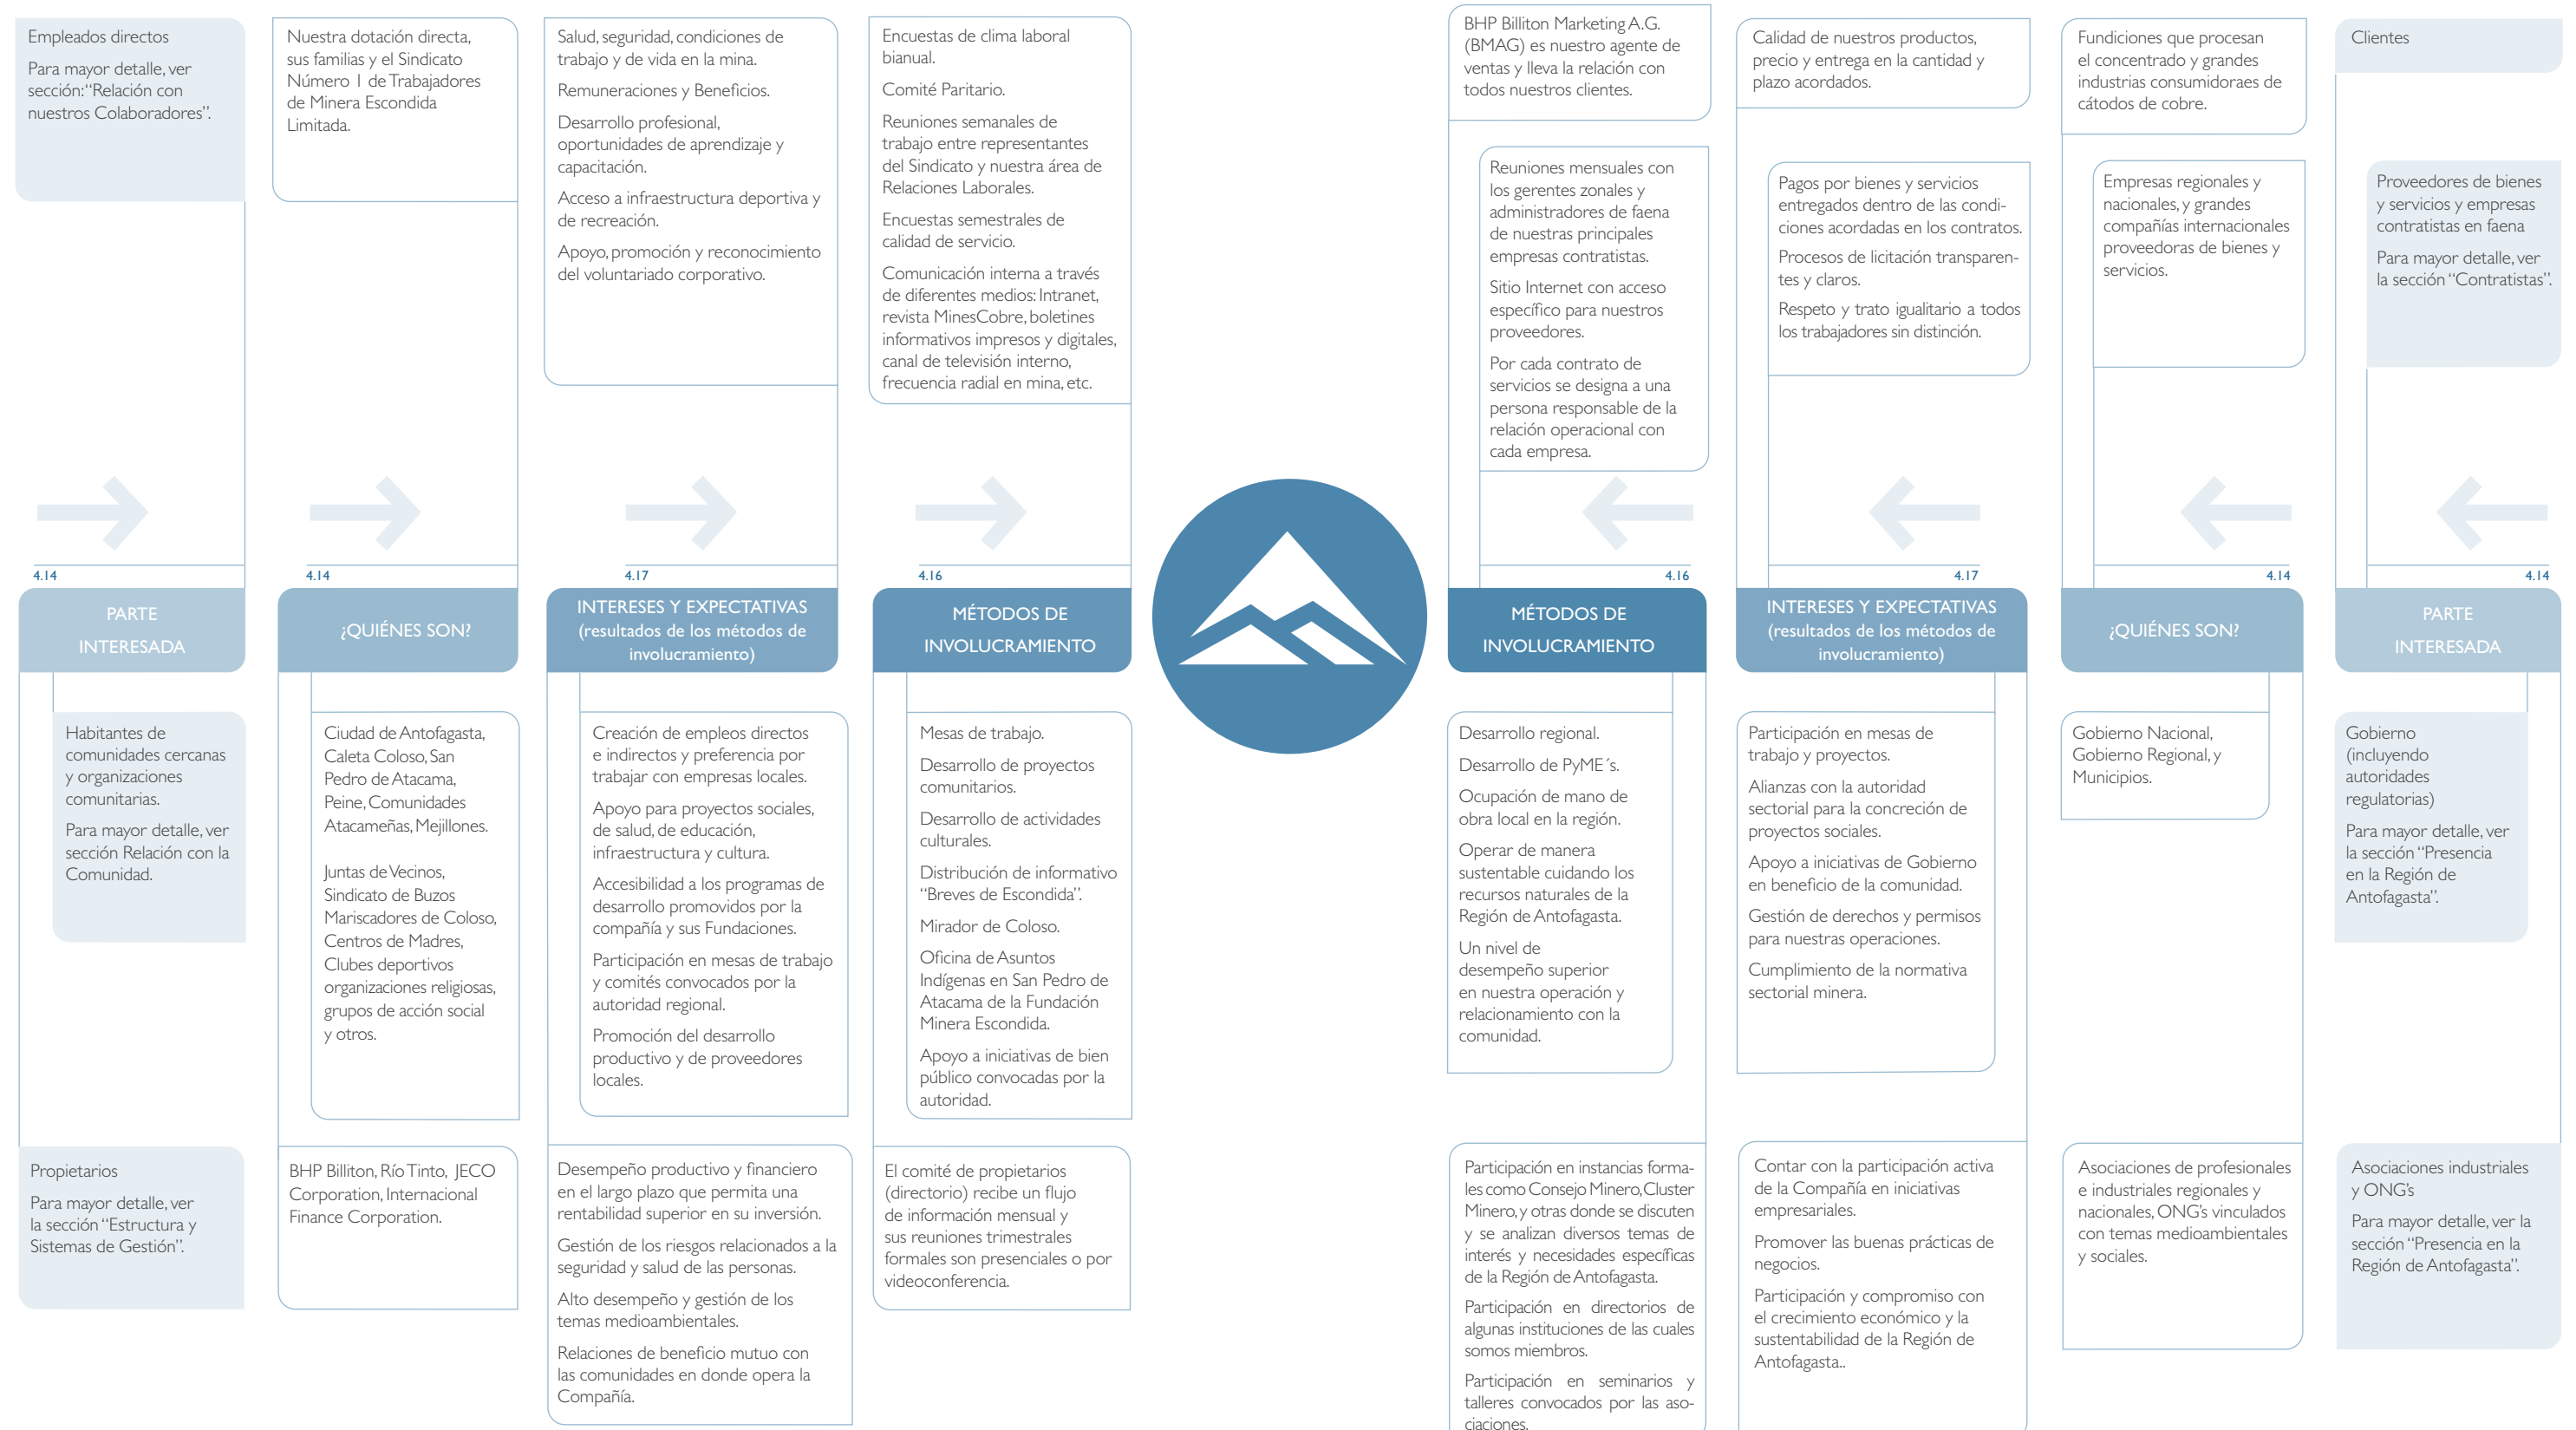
Empleados directos

Para mayor detalle, ver sección: "Relación con nuestros Colaboradores".

Nuestra dotación directa, sus familias y el Sindicato Número 1 de Trabajadores de Minera Escondida Limitada.

Salud, seguridad, condiciones de trabajo y de vida en la mina.

Remuneraciones y Beneficios.

Desarrollo profesional, oportunidades de aprendizaje y capacitación.

Acceso a infraestructura deportiva y de recreación.

Apoyo, promoción y reconocimiento del voluntariado corporativo.

Encuestas de clima laboral bianual.

Comité Paritario.

Reuniones semanales de trabajo entre representantes del Sindicato y nuestra área de Relaciones Laborales.

Encuestas semestrales de calidad de servicio.

Comunicación interna a través de diferentes medios: Intranet, revista MinesCobre, boletines informativos impresos y digitales, canal de televisión interno, frecuencia radial en mina, etc.

BHP Billiton Marketing A.G. (BMAG) es nuestro agente de ventas y lleva la relación con todos nuestros clientes.

Calidad de nuestros productos, precio y entrega en la cantidad y plazo acordados.

Fundiciones que procesan el concentrado y grandes industrias consumidoraes de cátodos de cobre.

Clientes

Reuniones mensuales con los gerentes zonales y administradores de faena de nuestras principales empresas contratistas.

Sitio Internet con acceso específico para nuestros proveedores.

Por cada contrato de servicios se designa a una persona responsable de la relación operacional con cada empresa.

Pagos por bienes y servicios entregados dentro de las condiciones acordadas en los contratos.

Procesos de licitación transparentes y claros.

Respeto y trato igualitario a todos los trabajadores sin distinción.

Empresas regionales y nacionales, y grandes compañías internacionales proveedoras de bienes y servicios.

Proveedores de bienes y servicios y empresas contratistas en faena

Para mayor detalle, ver la sección "Contratistas".

4.14 4.14 4.17 4.16 4.16 4.17 4.14 4.14

PARTE INTERESADA

¿QUIÉNES SON?

INTERESES Y EXPECTATIVAS (resultados de los métodos de involucramiento)

MÉTODOS DE INVOLUCRAMIENTO

MÉTODOS DE INVOLUCRAMIENTO

INTERESES Y EXPECTATIVAS (resultados de los métodos de involucramiento)

¿QUIÉNES SON?

PARTE INTERESADA

Habitantes de comunidades cercanas y organizaciones comunitarias.

Para mayor detalle, ver sección Relación con la Comunidad.

Ciudad de Antofagasta, Caleta Coloso, San Pedro de Atacama, Peine, Comunidades Atacameñas, Mejillones.

Juntas de Vecinos, Sindicato de Buzos Mariscadores de Coloso, Centros de Madres, Clubes deportivos organizaciones religiosas, grupos de acción social y otros.

Creación de empleos directos e indirectos y preferencia por trabajar con empresas locales.

Apoyo para proyectos sociales, de salud, de educación, infraestructura y cultura.

Accesibilidad a los programas de desarrollo promovidos por la compañía y sus Fundaciones.

Participación en mesas de trabajo y comités convocados por la autoridad regional.

Promoción del desarrollo productivo y de proveedores locales.

Mesas de trabajo.

Desarrollo de proyectos comunitarios.

Desarrollo de actividades culturales.

Distribución de informativo "Breves de Escondida".

Mirador de Coloso.

Oficina de Asuntos Indígenas en San Pedro de Atacama de la Fundación Minera Escondida.

Apoyo a iniciativas de bien público convocadas por la autoridad.

Desarrollo regional.

Desarrollo de PyME´s.

Ocupación de mano de obra local en la región.

Operar de manera sustentable cuidando los recursos naturales de la Región de Antofagasta.

Un nivel de desempeño superior en nuestra operación y relacionamiento con la comunidad.

Participación en mesas de trabajo y proyectos.

Alianzas con la autoridad sectorial para la concreción de proyectos sociales.

Apoyo a iniciativas de Gobierno en beneficio de la comunidad.

Gestión de derechos y permisos para nuestras operaciones.

Cumplimiento de la normativa sectorial minera.

Gobierno Nacional, Gobierno Regional, y Municipios.

Gobierno (incluyendo autoridades regulatorias)

Para mayor detalle, ver la sección "Presencia en la Región de Antofagasta".

Propietarios

Para mayor detalle, ver la sección "Estructura y Sistemas de Gestión".

BHP Billiton, Río Tinto, JECO Corporation, Internacional Finance Corporation.

Desempeño productivo y financiero en el largo plazo que permita una rentabilidad superior en su inversión.

Gestión de los riesgos relacionados a la seguridad y salud de las personas.

Alto desempeño y gestión de los temas medioambientales.

Relaciones de beneficio mutuo con las comunidades en donde opera la Compañía.

El comité de propietarios (directorio) recibe un flujo de información mensual y sus reuniones trimestrales formales son presenciales o por videoconferencia.

Participación en instancias formales como Consejo Minero, Cluster Minero, y otras donde se discuten y se analizan diversos temas de interés y necesidades específicas de la Región de Antofagasta.

Participación en directorios de algunas instituciones de las cuales somos miembros.

Participación en seminarios y talleres convocados por las asociaciones.

Contar con la participación activa de la Compañía en iniciativas empresariales.

Promover las buenas prácticas de negocios.

Participación y compromiso con el crecimiento económico y la sustentabilidad de la Región de Antofagasta..

Asociaciones de profesionales e industriales regionales y nacionales, ONG's vinculados con temas medioambientales y sociales.

Asociaciones industriales y ONG's

Para mayor detalle, ver la sección "Presencia en la Región de Antofagasta".